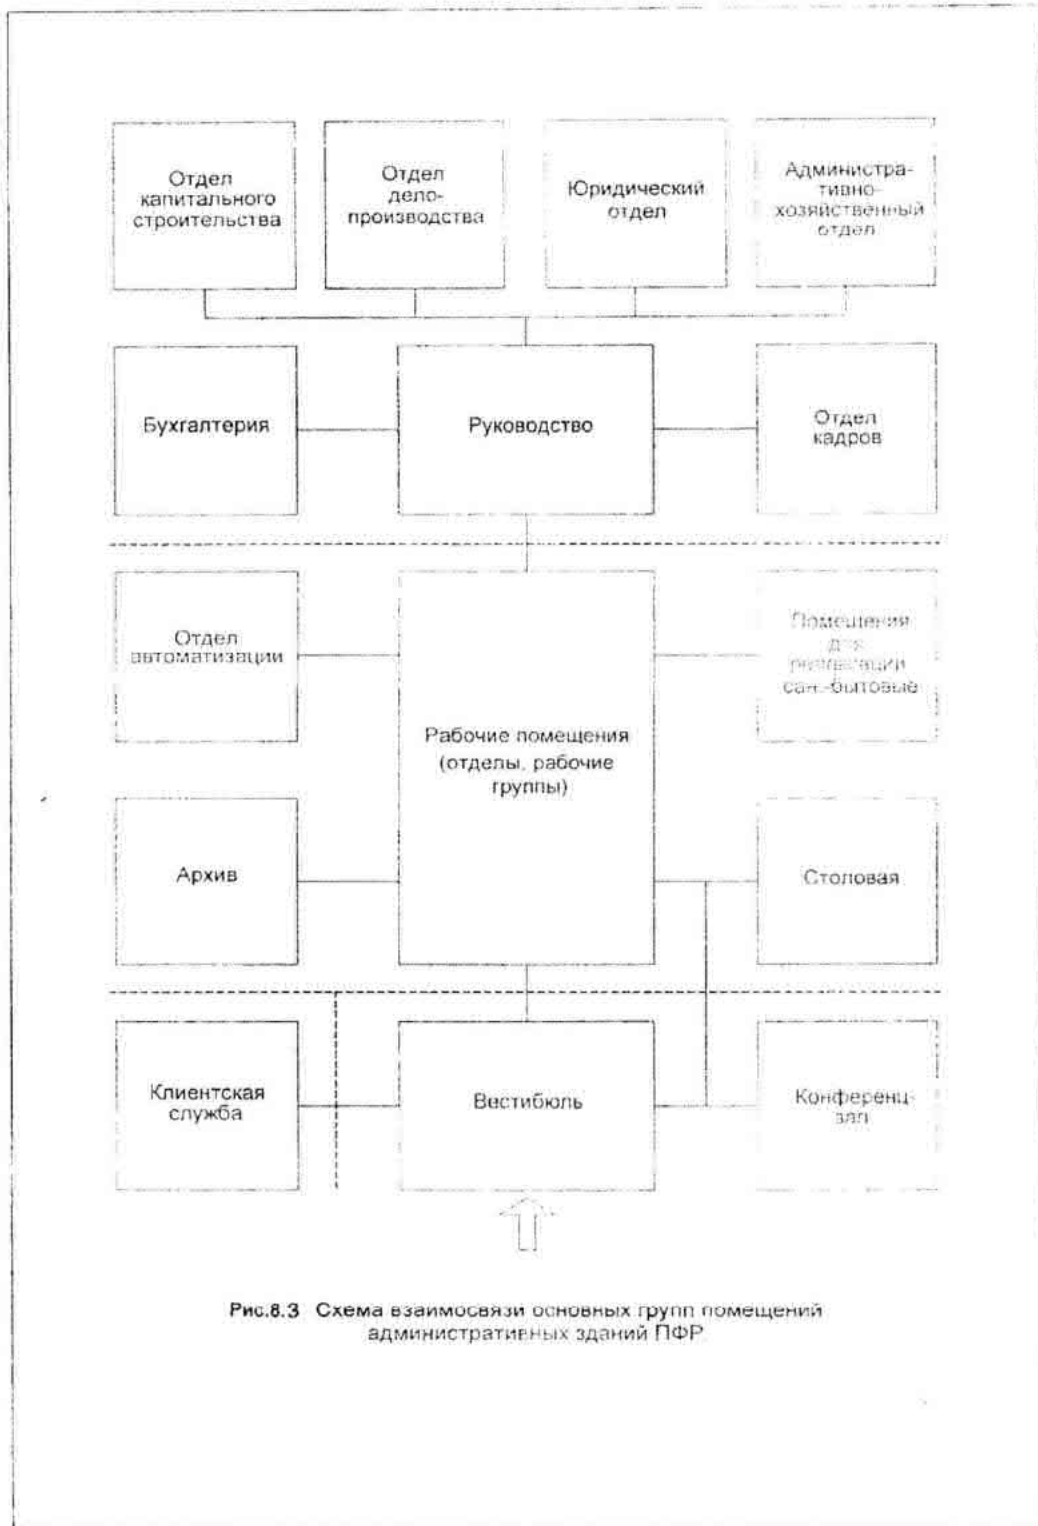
Отдел капитального строительства

Отдел делопроизводства

Юридический отдел

Административно-хозяйственный отдел

Бухгалтерия

Руководство

Отдел кадров

Отдел автоматизации

Рабочие помещения (отделы, рабочие группы)

Помещения для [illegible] сан.-бытовые

Архив

Столовая

Клиентская служба

Вестибюль

Конференц-зал

Рис.8.3 Схема взаимосвязи основных групп помещений административных зданий ПФР